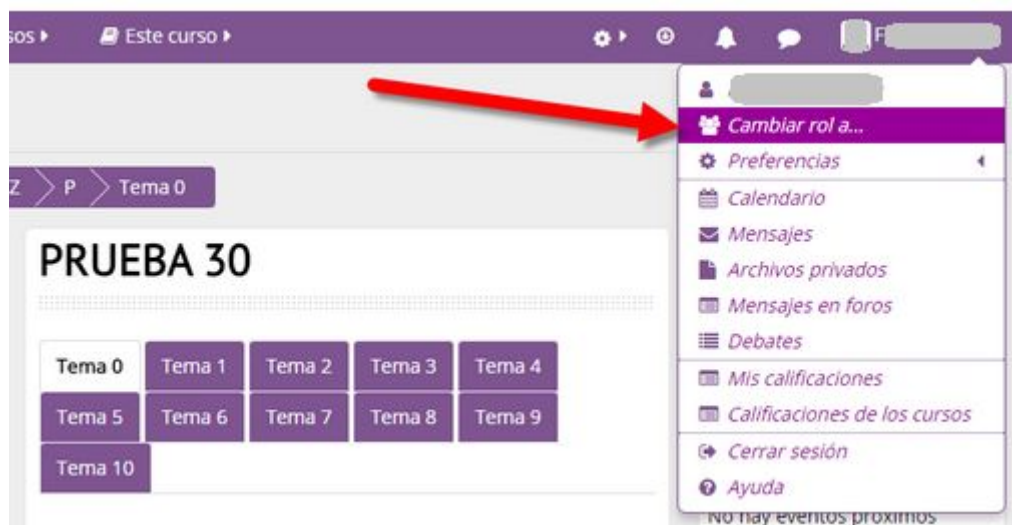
sos ▸ Este curso ▸

F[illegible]

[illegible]
Cambiar rol a...
Preferencias
Calendario
Mensajes
Archivos privados
Mensajes en foros
Debates
Mis calificaciones
Calificaciones de los cursos
Cerrar sesión
Ayuda

Z > P > Tema 0

PRUEBA 30

| Tema 0 | Tema 1 | Tema 2 | Tema 3 | Tema 4 |
|---|---|---|---|---|
| Tema 5 | Tema 6 | Tema 7 | Tema 8 | Tema 9 |
| Tema 10 | | | | |

No hay eventos próximos